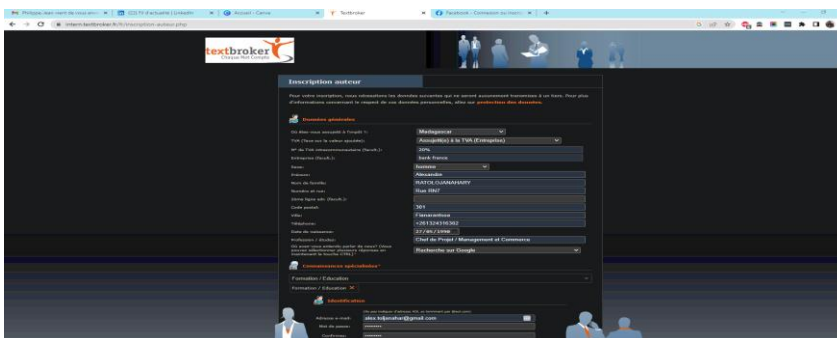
Philippe, vous venir de vous en... | (23) Fil d'actualité | LinkedIn | Accueil - Canva | Textbroker | Facebook - Connexion ou inscri... | +

intern.textbroker.fr/fr/inscription-auteur.php

textbroker
Chaque Mot Compte

Inscription auteur

Pour votre inscription, nous nécessitons les données suivantes qui ne seront aucunement transmises à un tiers. Pour plus d'informations concernant le respect de vos données personnelles, allez sur protection des données.

Données générales

Où êtes-vous assujetti à l'impôt ?: Madagascar
TVA (Tous sur la valeur ajoutée): Assujetti(e) à la TVA (Entreprise)
N° de TVA intracommunautaire (facult.): 20%
Entreprise (facult.): bank france
Sexe: homme
Prénom: Alexandre
Nom de famille: RATOLOJANAHARY
Numéro et rue: Rue RN7
2ème ligne adr. (facult.):
Code postal: 301
Ville: Fianarantsoa
Téléphone: +261324318362
Date de naissance: 27/07/1998
Profession / études: Chef de Projet / Management et Commerce
Où avez-vous entendu parler de nous? (Vous pouvez sélectionner plusieurs réponses en maintenant la touche CTRL): Recherche sur Google

Connaissances spécialisées*

Formation / Éducation
Formation / Éducation ✕

Identification

Adresse e-mail: alex.tdjanahar@gmail.com
Mot de passe: ••••••••
Confirmez: ••••••••